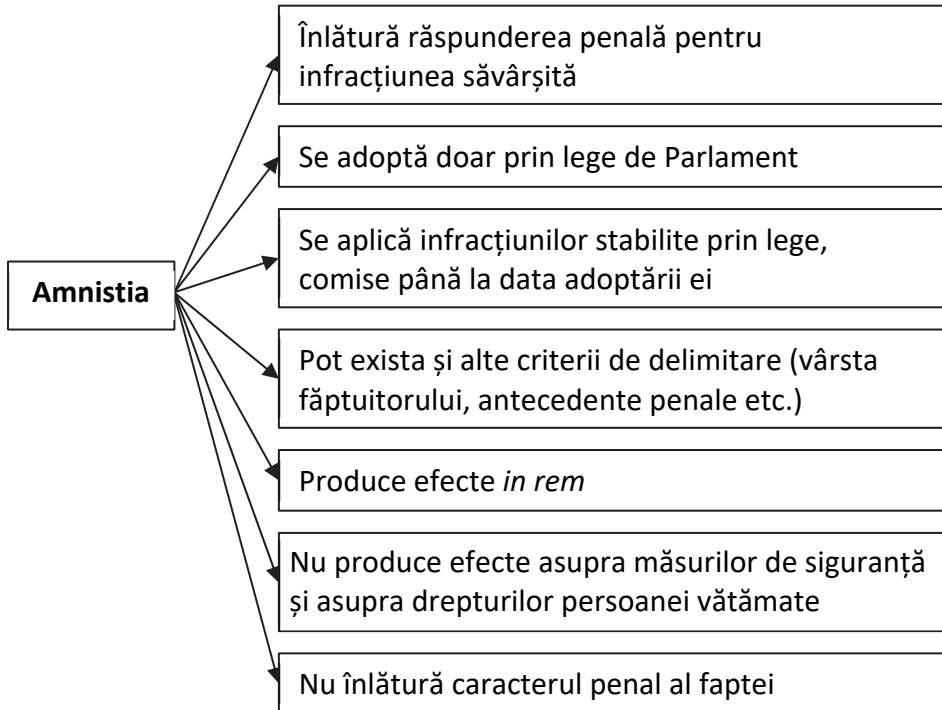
Amnistia

Înlătură răspunderea penală pentru infracțiunea săvârșită

Se adoptă doar prin lege de Parlament

Se aplică infracțiunilor stabilite prin lege, comise până la data adoptării ei

Pot exista și alte criterii de delimitare (vârsta făptuitorului, antecedente penale etc.)

Produce efecte *in rem*

Nu produce efecte asupra măsurilor de siguranță și asupra drepturilor persoanei vătămate

Nu înlătură caracterul penal al faptei